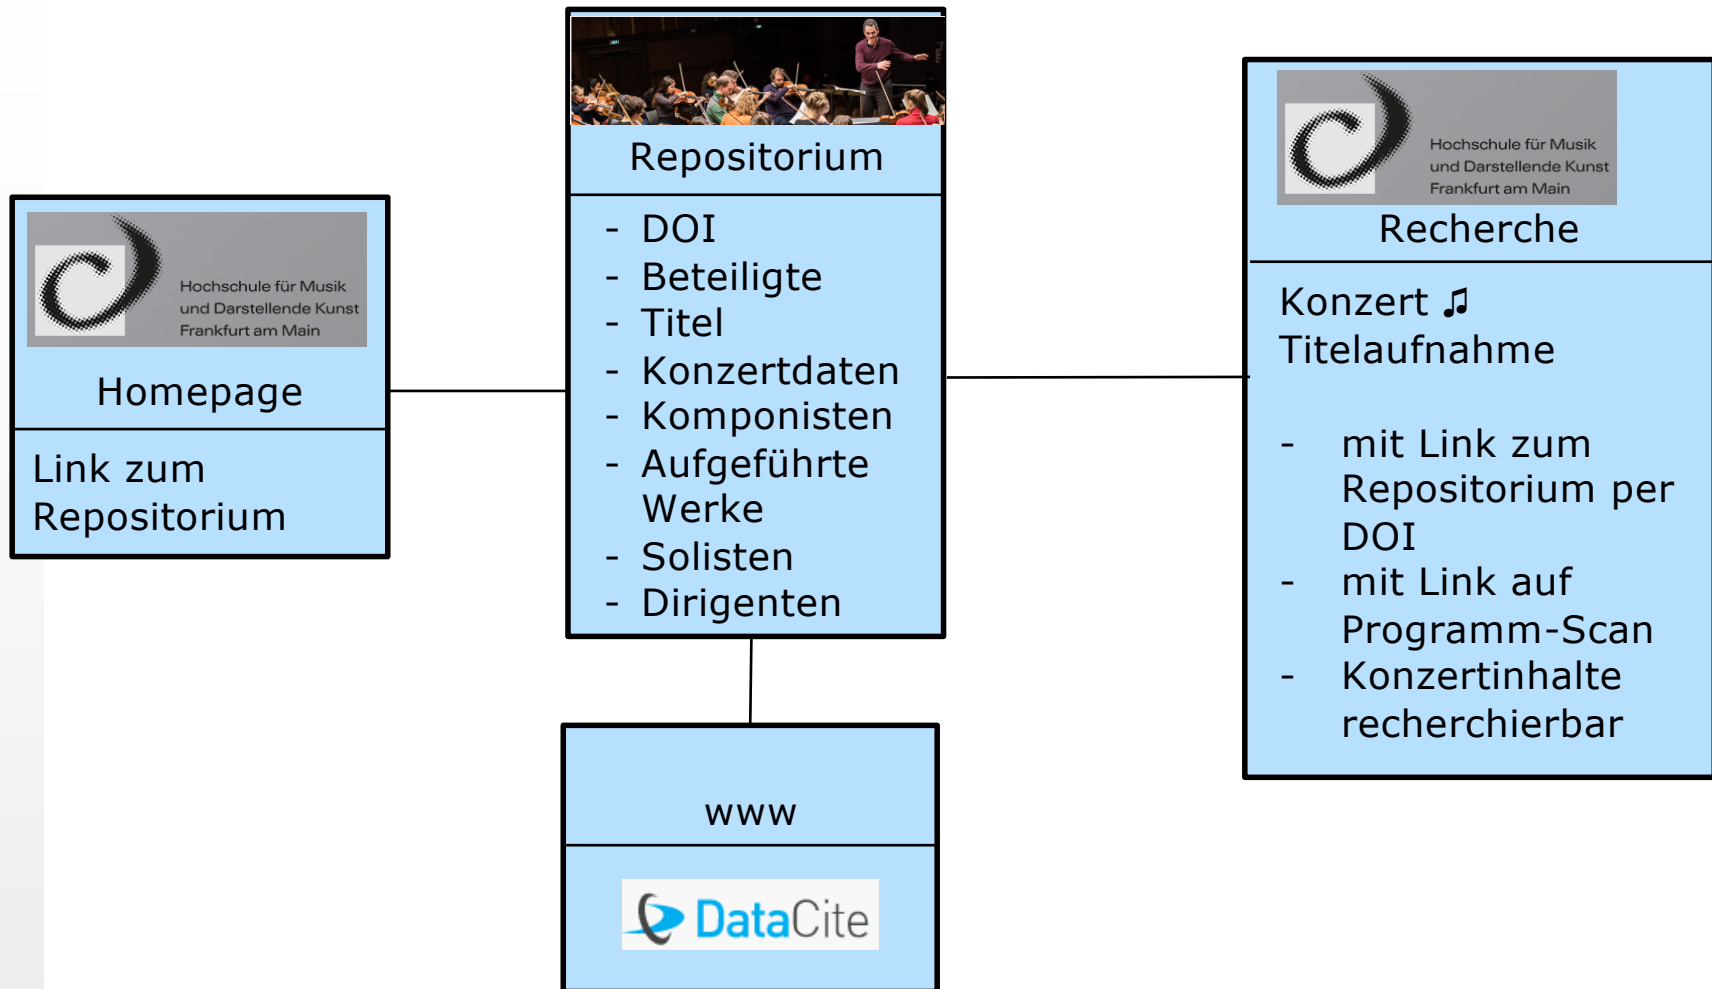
Hochschule für Musik und Darstellende Kunst Frankfurt am Main

Homepage

Link zum Repositorium

Repositorium

- DOI
- Beteiligte
- Titel
- Konzertdaten
- Komponisten
- Aufgeführte Werke
- Solisten
- Dirigenten

Hochschule für Musik und Darstellende Kunst Frankfurt am Main

Recherche

Konzert ♫ Titelaufnahme

- mit Link zum Repositorium per DOI
- mit Link auf Programm-Scan
- Konzertinhalte recherchierbar

www

DataCite